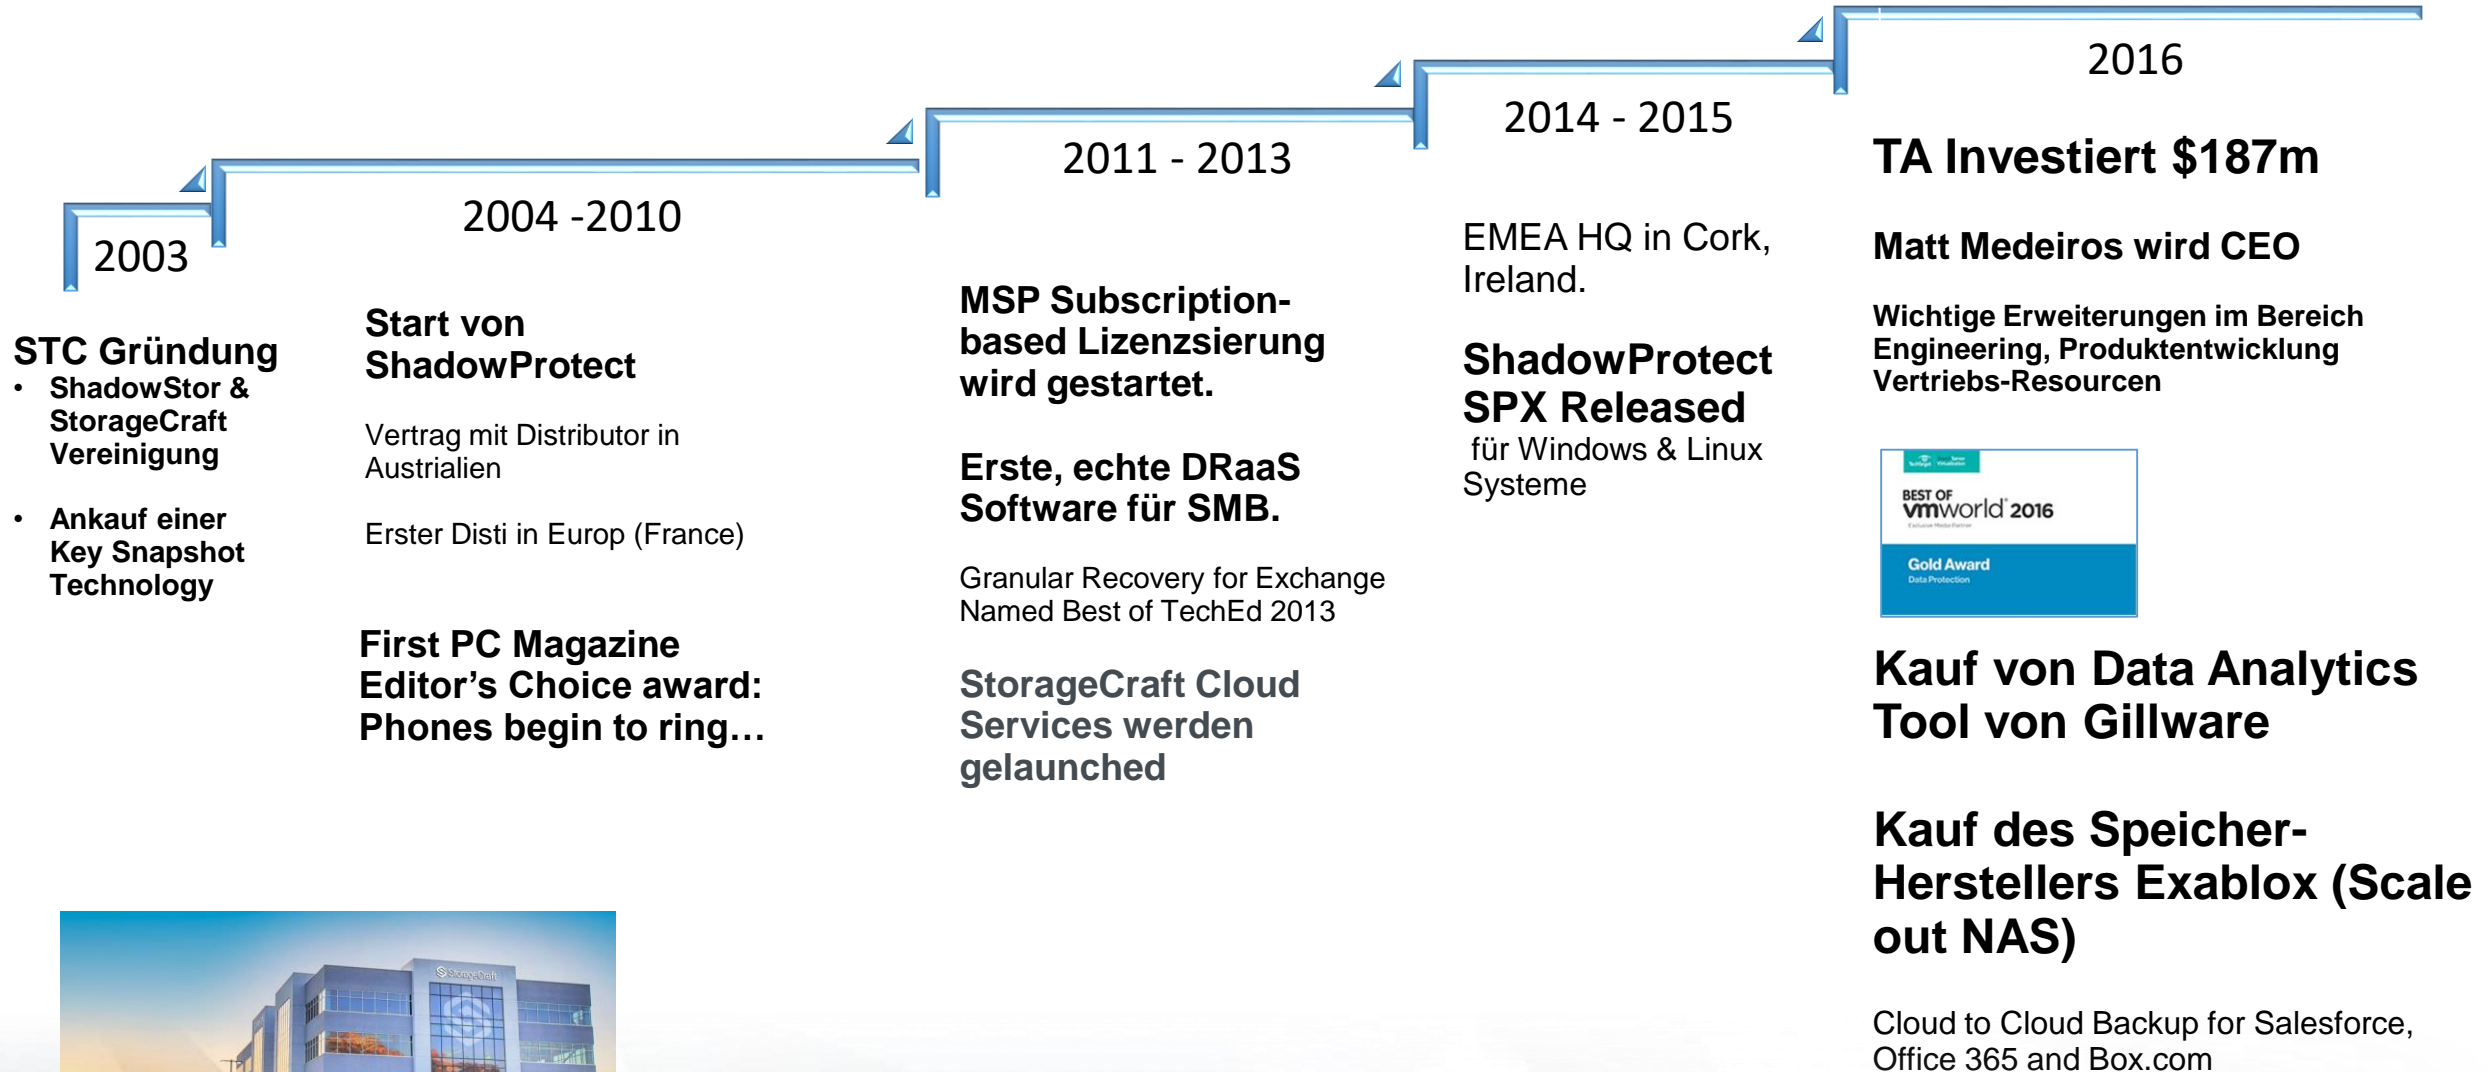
2003

STC Gründung
- ShadowStor & StorageCraft Vereinigung
- Ankauf einer Key Snapshot Technology

2004 -2010

Start von ShadowProtect

Vertrag mit Distributor in Austrialien

Erster Disti in Europ (France)

First PC Magazine Editor's Choice award: Phones begin to ring…

2011 - 2013

MSP Subscription-based Lizenzsierung wird gestartet.

Erste, echte DRaaS Software für SMB.

Granular Recovery for Exchange Named Best of TechEd 2013

StorageCraft Cloud Services werden gelaunched

2014 - 2015

EMEA HQ in Cork, Ireland.

ShadowProtect SPX Released
für Windows & Linux Systeme

2016

TA Investiert $187m

Matt Medeiros wird CEO

Wichtige Erweiterungen im Bereich Engineering, Produktentwicklung Vertriebs-Resourcen

BEST OF vmworld 2016
Gold Award
Data Protection

Kauf von Data Analytics Tool von Gillware

Kauf des Speicher-Herstellers Exablox (Scale out NAS)

Cloud to Cloud Backup for Salesforce, Office 365 and Box.com

StorageCraft